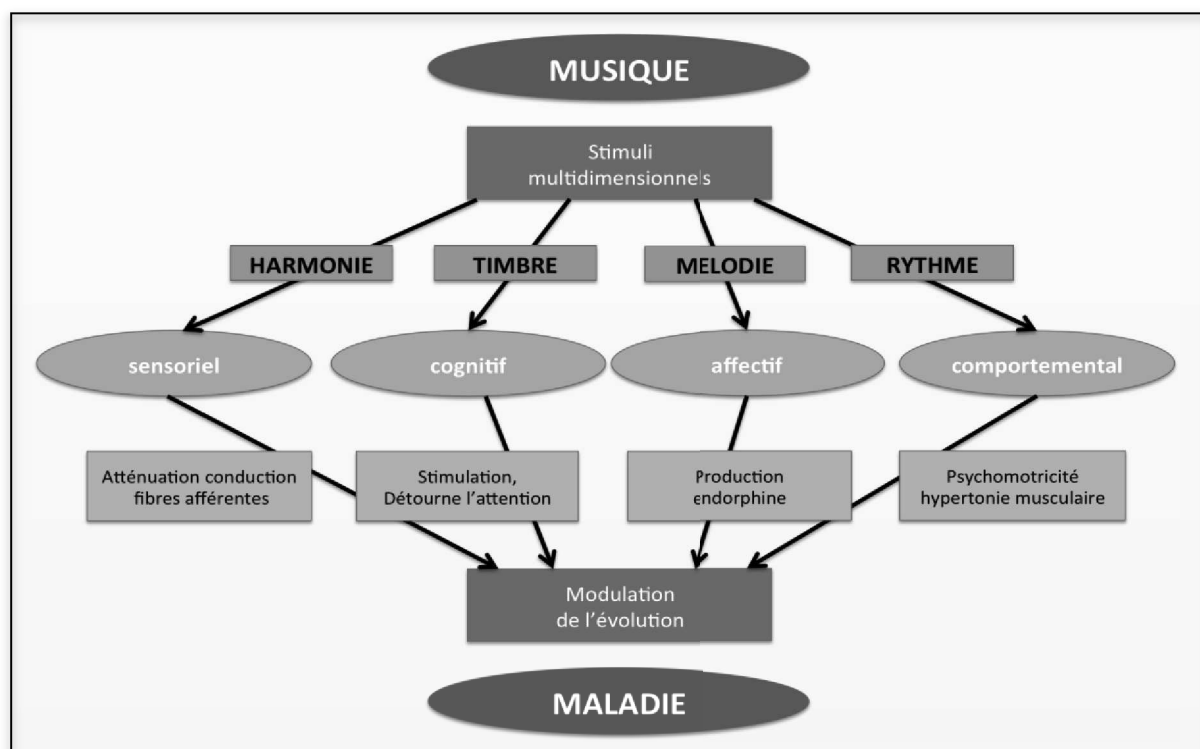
MUSIQUE

Stimuli multidimensionnels

HARMONIE

TIMBRE

MELODIE

RYTHME

sensoriel

cognitif

affectif

comportemental

Atténuation conduction fibres afférentes

Stimulation, Détourne l'attention

Production endorphine

Psychomotricité hypertonie musculaire

Modulation de l'évolution

MALADIE